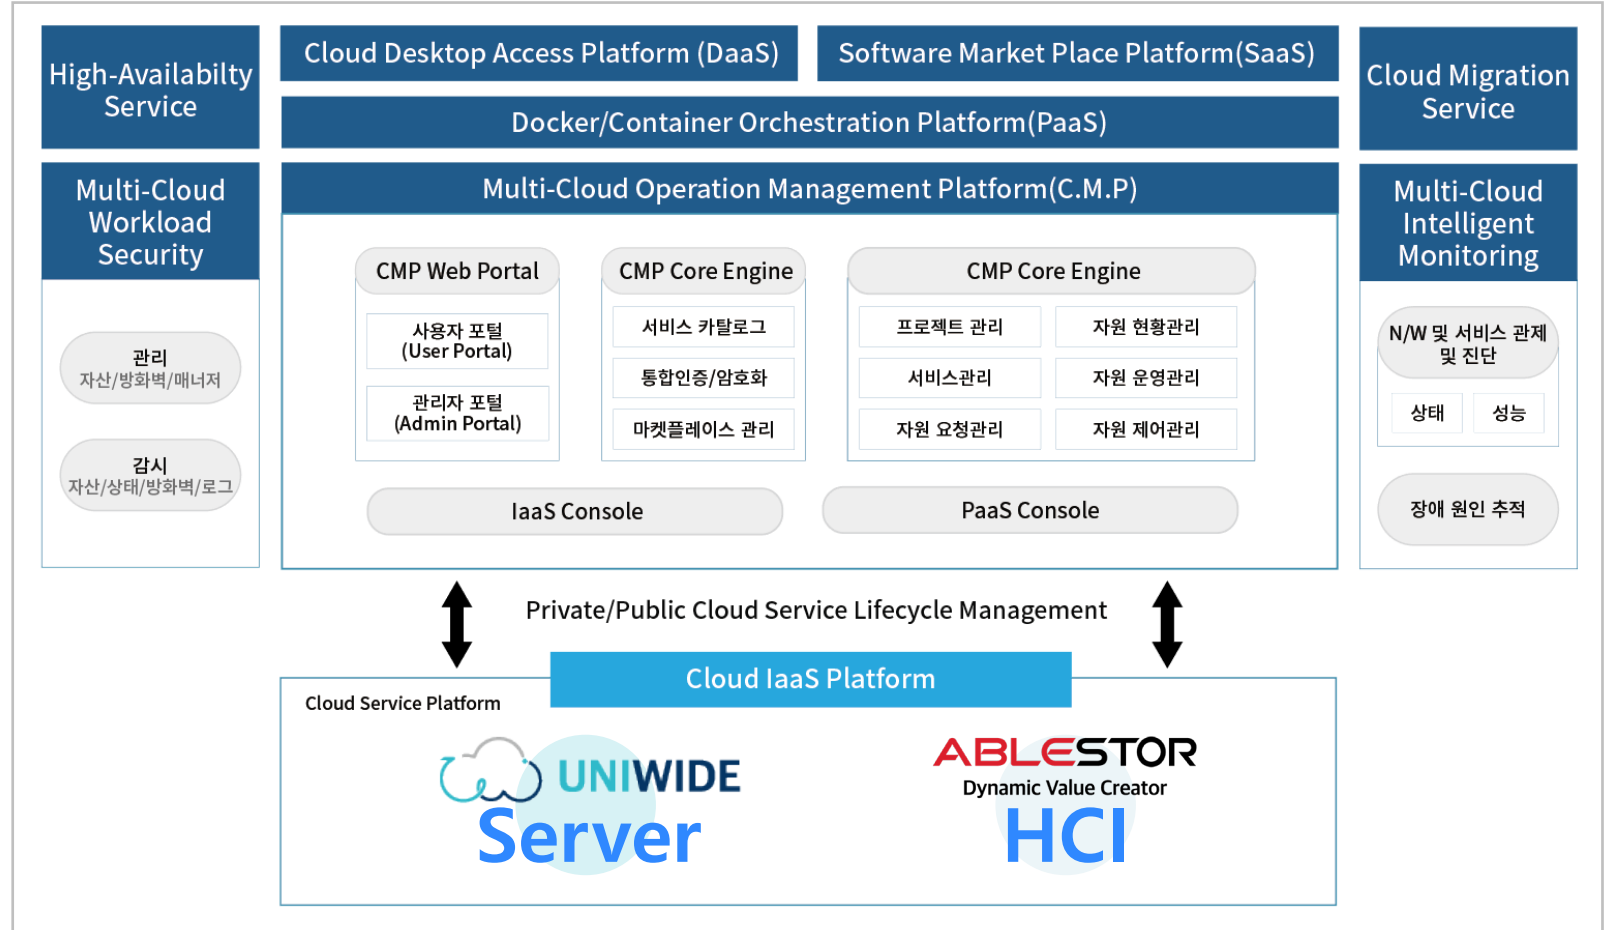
High-Availabilty Service

Cloud Desktop Access Platform (DaaS)

Software Market Place Platform(SaaS)

Cloud Migration Service

Docker/Container Orchestration Platform(PaaS)

Multi-Cloud Workload Security

Multi-Cloud Operation Management Platform(C.M.P)

Multi-Cloud Intelligent Monitoring

관리
자산/방화벽/매니저

감시
자산/상태/방화벽/로그

CMP Web Portal

사용자 포털
(User Portal)

관리자 포털
(Admin Portal)

CMP Core Engine

서비스 카탈로그

통합인증/암호화

마켓플레이스 관리

CMP Core Engine

프로젝트 관리

자원 현황관리

서비스관리

자원 운영관리

자원 요청관리

자원 제어관리

IaaS Console

PaaS Console

N/W 및 서비스 관제 및 진단

상태

성능

장애 원인 추적

Private/Public Cloud Service Lifecycle Management

Cloud IaaS Platform

Cloud Service Platform

UNIWIDE
Server

ABLESTOR
Dynamic Value Creator
HCI